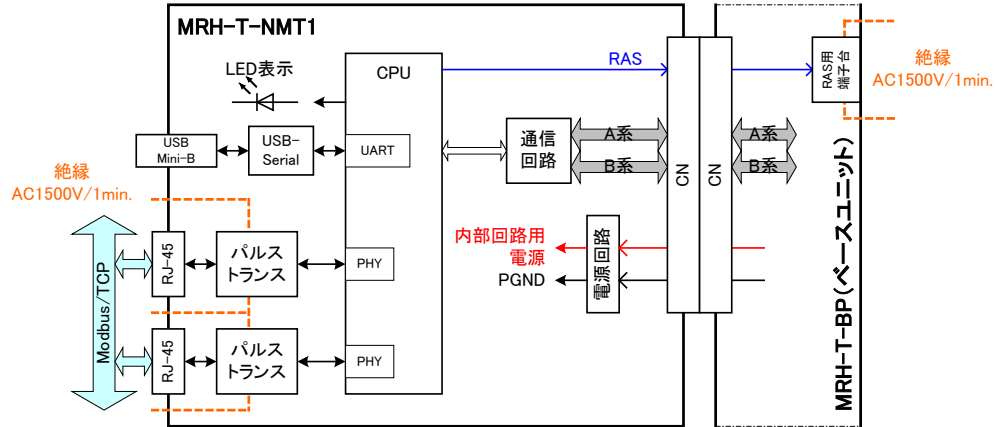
MRH-T-NMT1

LED表示

CPU

UART

PHY

PHY

USB Mini-B

USB-Serial

絶縁
AC1500V/1min.

Modbus/TCP

RJ-45

RJ-45

パルストランス

パルストランス

通信回路

A系

B系

RAS

CN

CN

内部回路用電源

PGND

電源回路

RAS用端子台

絶縁
AC1500V/1min.

A系

B系

MRH-T-BP(ベースユニット)